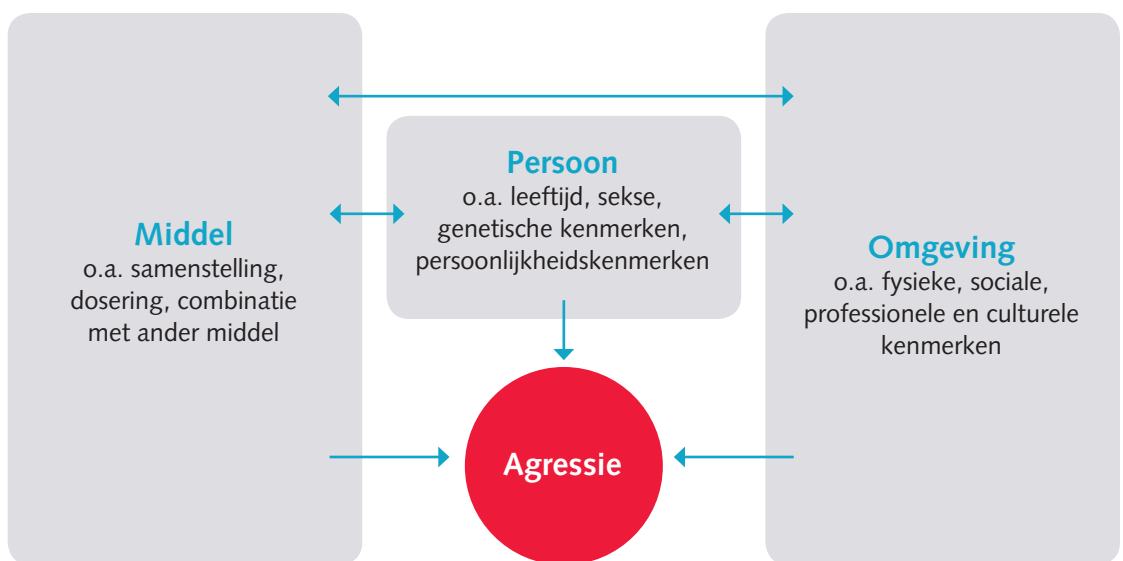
Persoon
o.a. leeftijd, sekse, genetische kenmerken, persoonlijkheidskenmerken

Middel
o.a. samenstelling, dosering, combinatie met ander middel

Omgeving
o.a. fysieke, sociale, professionele en culturele kenmerken

Agressie